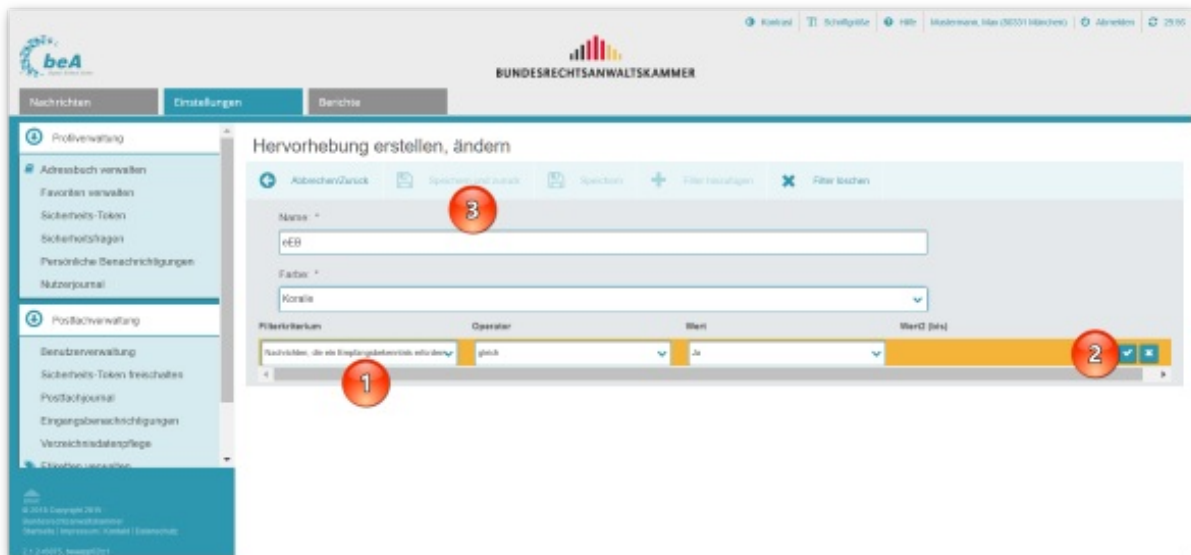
Kontrast | Schriftgröße | Hilfe | Mustermann, Max (50331 München) | Abmelden | 29:50

beA

BUNDESRECHTSANWALTSKAMMER

Nachrichten | Einstellungen | Berichte

Profilverwaltung

Adressbuch verwalten
Favoriten verwalten
Sicherheits-Token
Sicherheitsfragen
Persönliche Benachrichtigungen
Nutzerjournal

Postfachverwaltung

Benutzerverwaltung
Sicherheits-Token freischalten
Postfachjournal
Eingangsbenachrichtigungen
Verzeichnisdatenpflege
Etiketten verwalten

© 2018 Copyright 2018
Bundesrechtsanwaltskammer
Startseite | Impressum | Kontakt | Datenschutz

Hervorhebung erstellen, ändern

Abbrechen/Zurück | Speichern und zurück | Speichern | Filter hinzufügen | Filter löschen

3

Name *
eEB

Farbe *
Koralle

| Filterkriterium | Operator | Wert | Wert2 (bis) |
|---|---|---|---|
| Nachrichten, die ein Empfangsbekenntnis erfordern | gleich | Ja | |

1

2